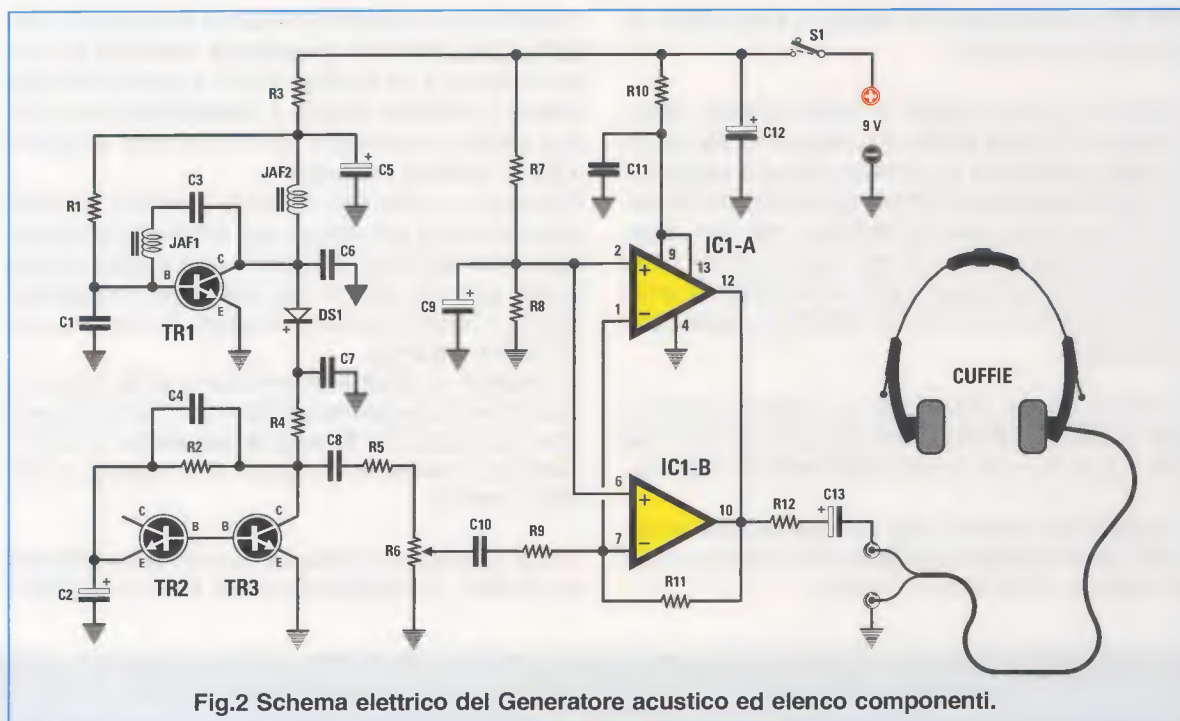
S1
9 V
R3
R10
C12
R1
C3
JAF2
C5
R7
C11
JAF1
B
C
E
TR1
C6
2
9
13
IC1-A
12
1
4
C9
R8
C1
DS1
C7
C4
R2
R4
C8
R5
CUFFIE
IC1-B
6
10
R12
C13
C
B
B
C
C10
R9
7
R6
C2
TR2
TR3
E
E
R11
Fig.2 Schema elettrico del Generatore acustico ed elenco componenti.